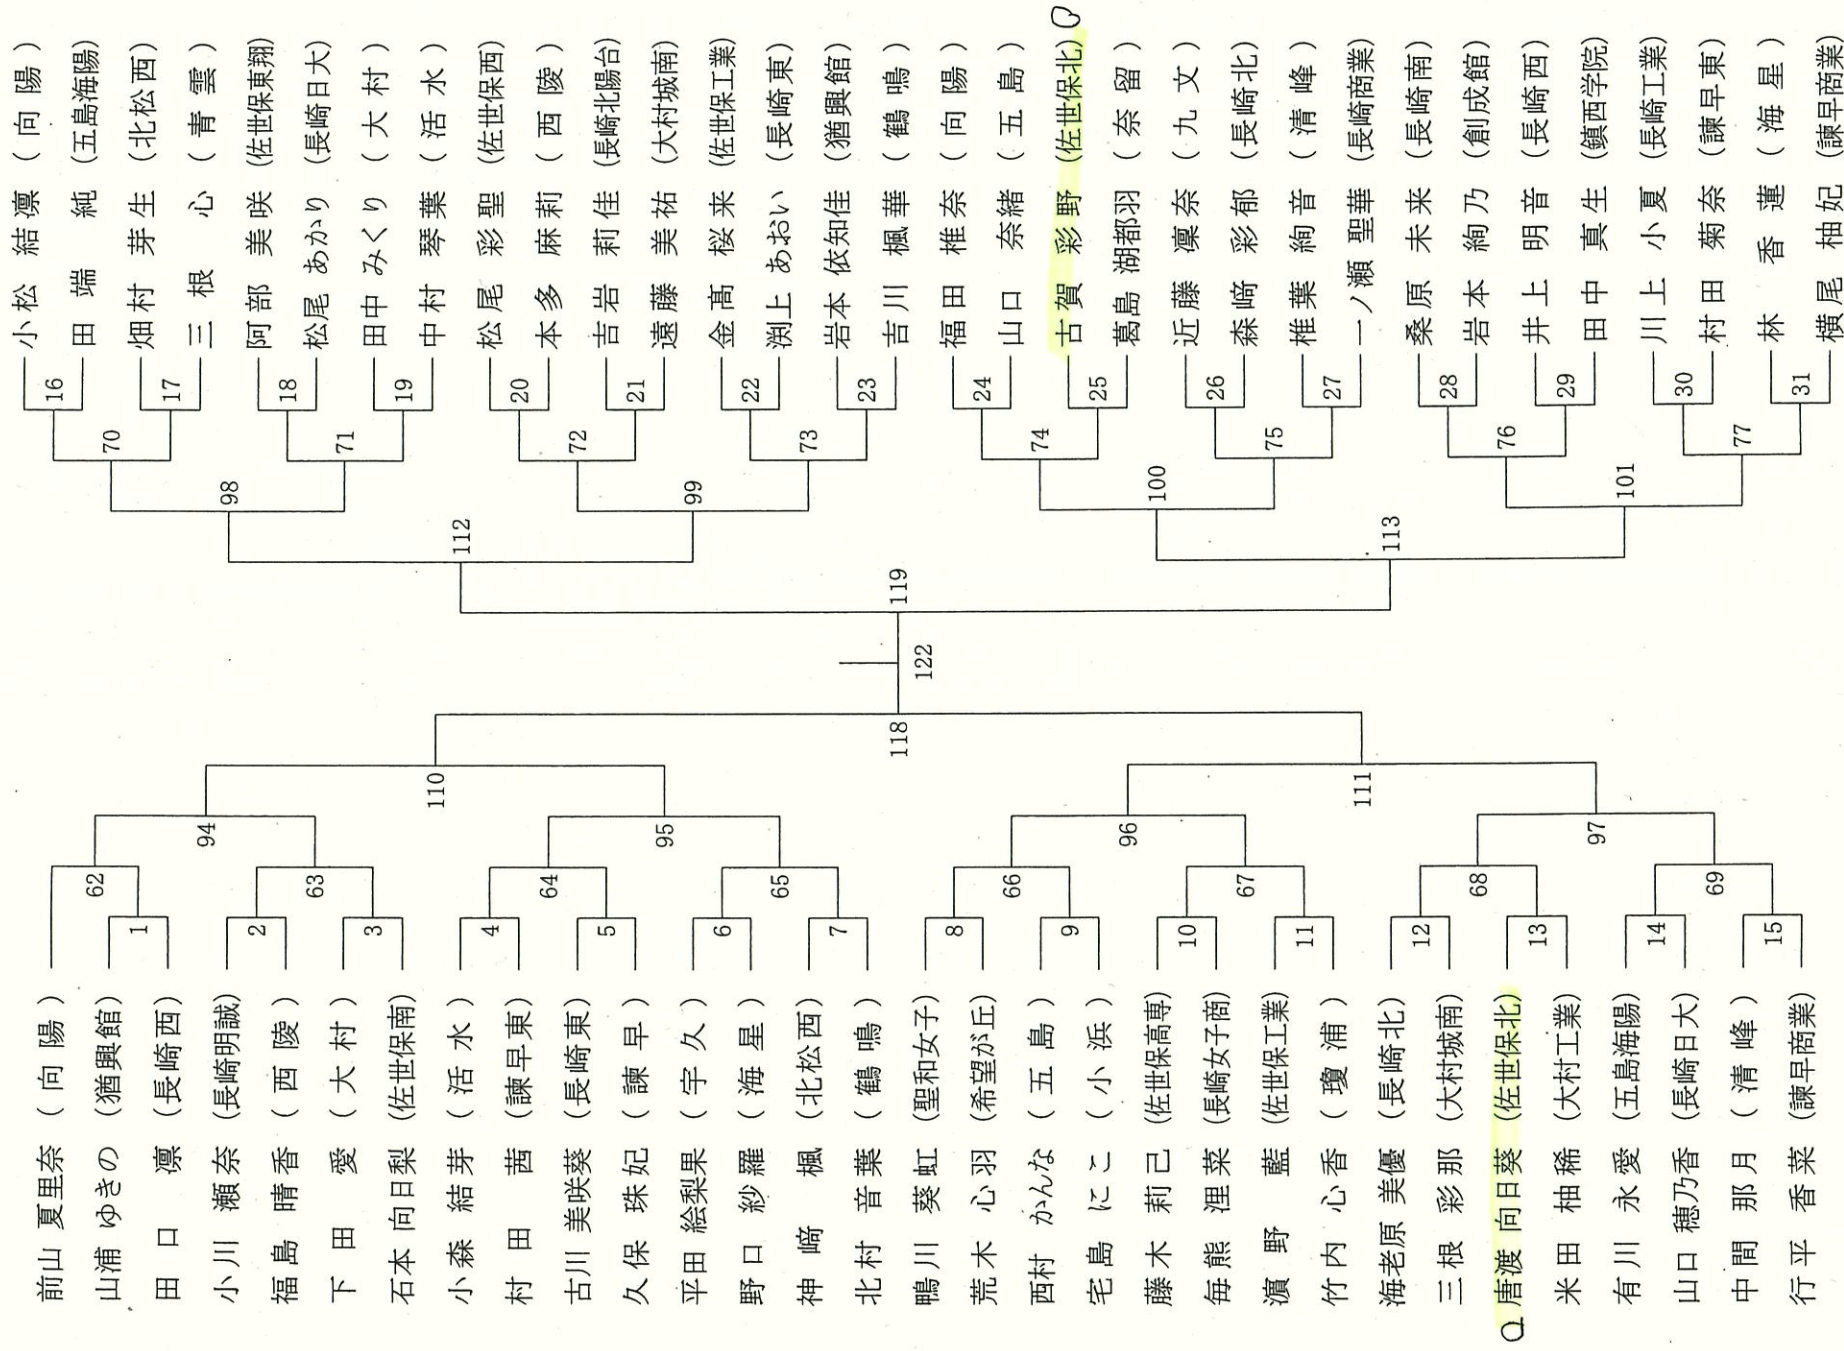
小松 結凜（向陽）
田端 純（五島海陽）
畑村 芽生（北松西）
三根 心（青雲）
阿部 美咲（佐世保東翔）
松尾 あかり（長崎日大）
田中 みくり（大村）
中村 琴葉（活水）
松尾 彩聖（佐世保西）
本多 麻莉（西陵）
吉岩 莉佳（長崎北陽台）
遠藤 美祐（大村城南）
金高 桜来（佐世保工業）
渕上 あおい（長崎東）
岩本 依知佳（猶興館）
吉川 楓華（鶴鳴）
福田 椎奈（向陽）
山口 奈緒（五島）
古賀 彩野（佐世保北）
葛島 湖都羽（奈留）
近藤 凜奈（九文）
森崎 彩郁（長崎北）
椎葉 絢音（清峰）
一ノ瀬 聖華（長崎商業）
桑原 未来（長崎南）
岩本 絢乃（創成館）
井上 明音（長崎西）
田中 真生（鎮西学院）
川上 小夏（長崎工業）
村田 菊奈（諫早東）
林 香蓮（海星）
横尾 柚妃（諫早商業）

16 17 18 19 20 21 22 23 24 25 26 27 28 29 30 31
70 71 72 73 74 75 76 77
98 99 100 101
112 113
119
122
118
110 111
94 95 96 97
62 63 64 65 66 67 68 69
1 2 3 4 5 6 7 8 9 10 11 12 13 14 15

前山 夏里奈（向陽）
山浦 ゆきの（猶興館）
田口 凛（長崎西）
小川 瀬奈（長崎明誠）
福島 晴香（西陵）
下田 愛（大村）
石本 向日梨（佐世保南）
小森 結芽（活水）
村田 茜（諫早東）
古川 美咲葵（長崎東）
久保 珠妃（諫早）
平田 絵梨果（宇久）
野口 紗羅（海星）
神崎 楓（北松西）
北村 音葉（鶴鳴）
鴨川 葵虹（聖和女子）
荒木 心羽（希望が丘）
西村 かんな（五島）
宅島 にこ（小浜）
藤木 莉己（佐世保高専）
毎熊 浬菜（長崎女子商）
濵野 藍（佐世保工業）
竹内 心香（瓊浦）
海老原 美優（長崎北）
三根 彩那（大村城南）
唐渡 向日葵（佐世保北）
米田 柚稀（大村工業）
有川 永愛（五島海陽）
山口 穂乃香（長崎日大）
中間 那月（清峰）
行平 香菜（諫早商業）